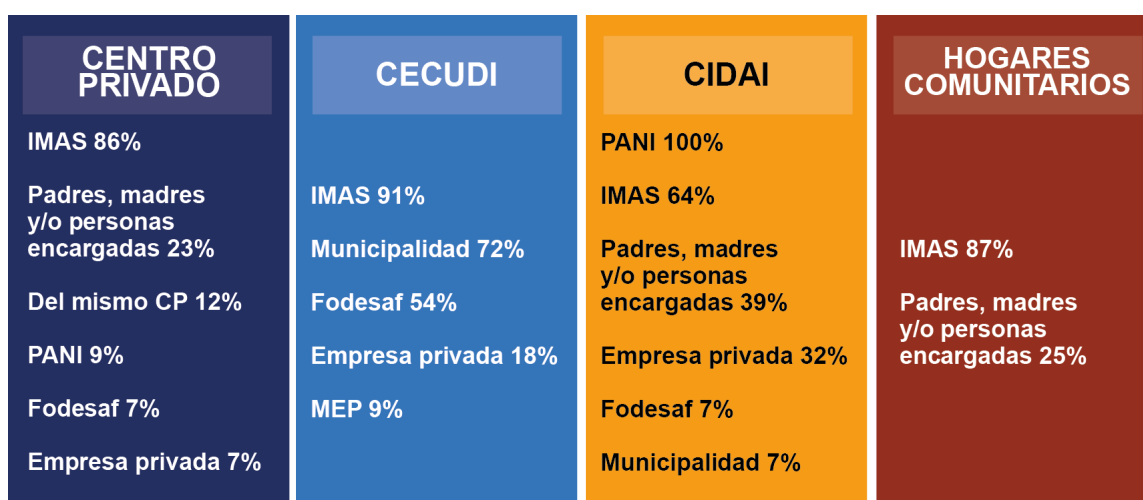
CENTRO PRIVADO

IMAS 86%

Padres, madres y/o personas encargadas 23%

Del mismo CP 12%

PANI 9%

Fodesaf 7%

Empresa privada 7%

CECUDI

IMAS 91%

Municipalidad 72%

Fodesaf 54%

Empresa privada 18%

MEP 9%

CIDAI

PANI 100%

IMAS 64%

Padres, madres y/o personas encargadas 39%

Empresa privada 32%

Fodesaf 7%

Municipalidad 7%

HOGARES COMUNITARIOS

IMAS 87%

Padres, madres y/o personas encargadas 25%